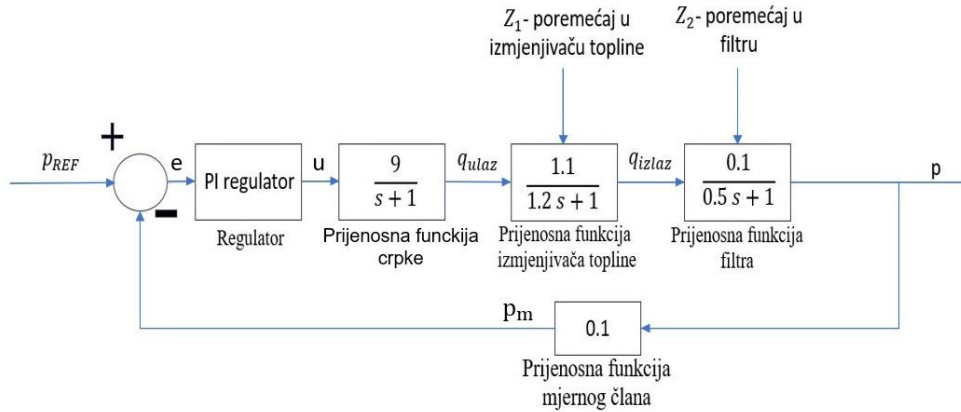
$Z_1$- poremećaj u izmjenjivaču topline

$Z_2$- poremećaj u filtru

$p_{REF}$

+

e

-

PI regulator

Regulator

u

$\frac{9}{s+1}$

Prijenosna funckija crpke

$q_{ulaz}$

$\frac{1.1}{1.2\,s+1}$

Prijenosna funkcija izmjenjivača topline

$q_{izlaz}$

$\frac{0.1}{0.5\,s+1}$

Prijenosna funkcija filtra

p

$p_m$

0.1

Prijenosna funkcija mjernog člana